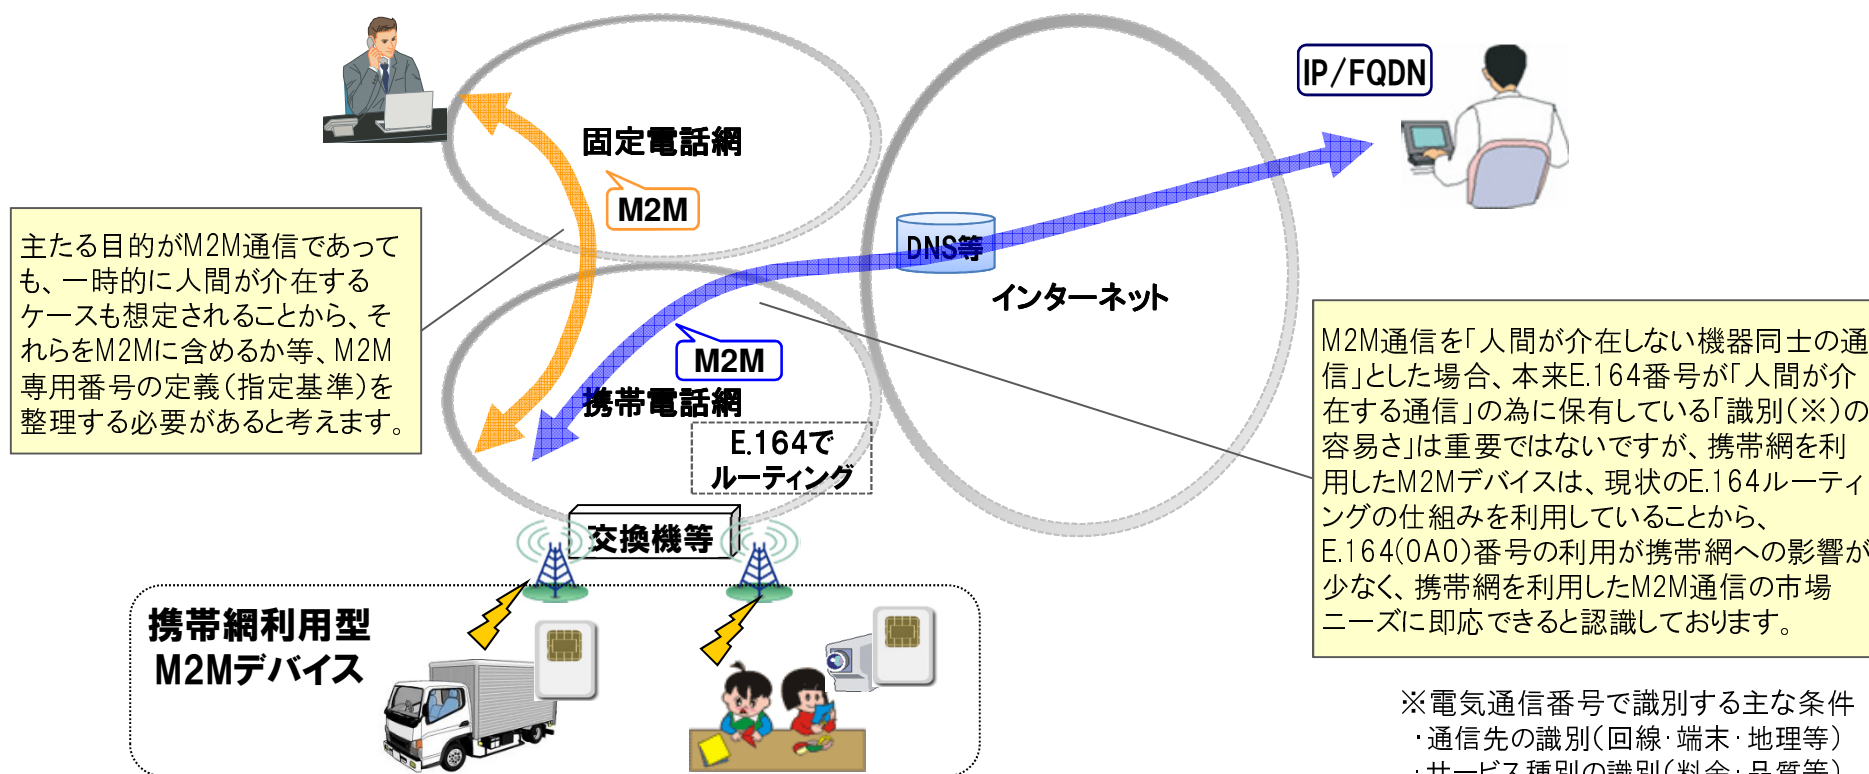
IP/FQDN

固定電話網

M2M

DNS等

インターネット

主たる目的がM2M通信であっても、一時的に人間が介在するケースも想定されることから、それらをM2Mに含めるか等、M2M専用番号の定義(指定基準)を整理する必要があると考えます。

M2M

携帯電話網

E.164でルーティング

交換機等

M2M通信を「人間が介在しない機器同士の通信」とした場合、本来E.164番号が「人間が介在する通信」の為に保有している「識別(※)の容易さ」は重要ではないですが、携帯網を利用したM2Mデバイスは、現状のE.164ルーティングの仕組みを利用していることから、E.164(0A0)番号の利用が携帯網への影響が少なく、携帯網を利用したM2M通信の市場ニーズに即応できると認識しております。

携帯網利用型
M2Mデバイス

※電気通信番号で識別する主な条件
・通信先の識別(回線・端末・地理等)
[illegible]